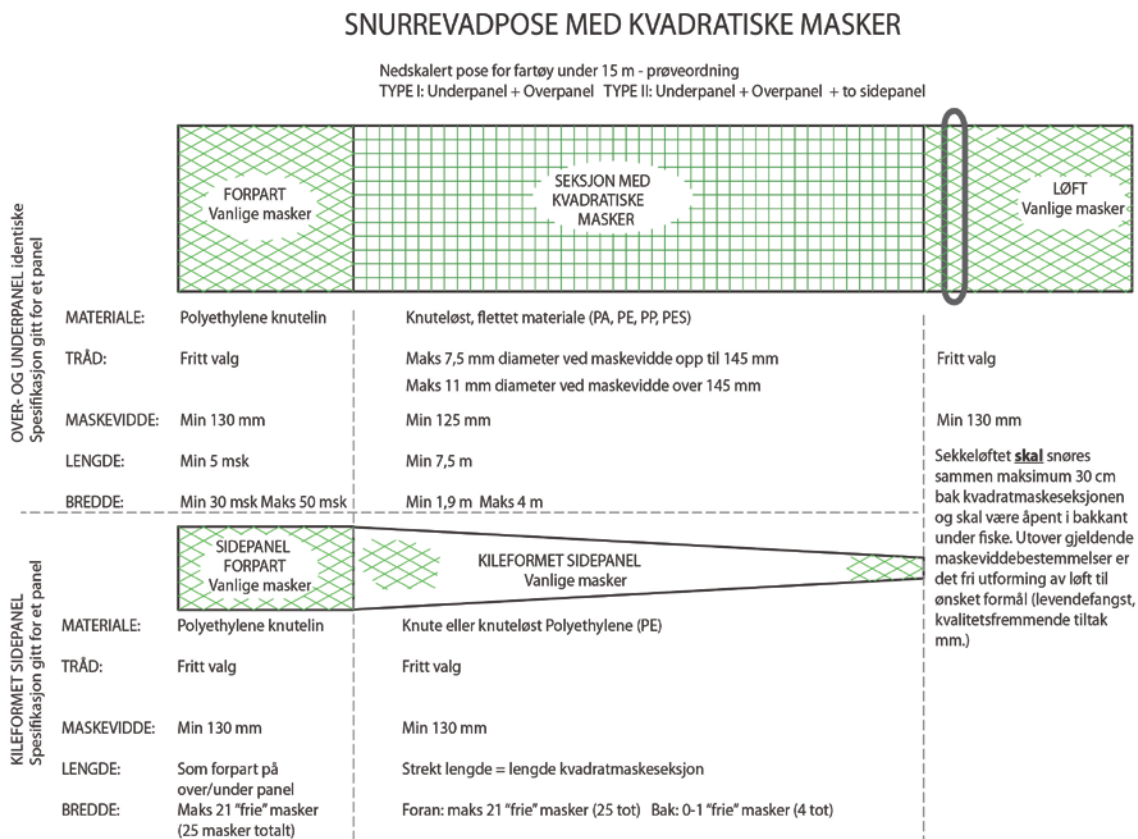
SNURREVADPOSE MED KVADRATISKE MASKER

Nedskalert pose for fartøy under 15 m - prøveordning
TYPE I: Underpanel + Overpanel TYPE II: Underpanel + Overpanel + to sidepanel

FORPART
Vanlige masker

SEKSJON MED KVADRATISKE MASKER

LØFT
Vanlige masker

OVER- OG UNDERPANEL identiske
Spesifikasjon gitt for et panel

| | | | |
|---|---|---|---|
| MATERIALE: | Polyethylene knutelin | Knuteløst, flettet materiale (PA, PE, PP, PES) | |
| TRÅD: | Fritt valg | Maks 7,5 mm diameter ved maskevidde opp til 145 mm<br>Maks 11 mm diameter ved maskevidde over 145 mm | Fritt valg |
| MASKEVIDDE: | Min 130 mm | Min 125 mm | Min 130 mm |
| LENGDE: | Min 5 msk | Min 7,5 m | |
| BREDDE: | Min 30 msk Maks 50 msk | Min 1,9 m Maks 4 m | |

Sekkeløftet **skal** snøres sammen maksimum 30 cm bak kvadratmaskeseksjonen og skal være åpent i bakkant under fiske. Utover gjeldende maskeviddebestemmelser er det fri utforming av løft til ønsket formål (levendefangst, kvalitetsfremmende tiltak mm.)

SIDEPANEL
FORPART
Vanlige masker

KILEFORMET SIDEPANEL
Vanlige masker

KILEFORMET SIDEPANEL
Spesifikasjon gitt for et panel

| | | |
|---|---|---|
| MATERIALE: | Polyethylene knutelin | Knute eller knuteløst Polyethylene (PE) |
| TRÅD: | Fritt valg | Fritt valg |
| MASKEVIDDE: | Min 130 mm | Min 130 mm |
| LENGDE: | Som forpart på over/under panel | Strekt lengde = lengde kvadratmaskeseksjon |
| BREDDE: | Maks 21 "frie" masker (25 masker totalt) | Foran: maks 21 "frie" masker (25 tot) Bak: 0-1 "frie" masker (4 tot) |